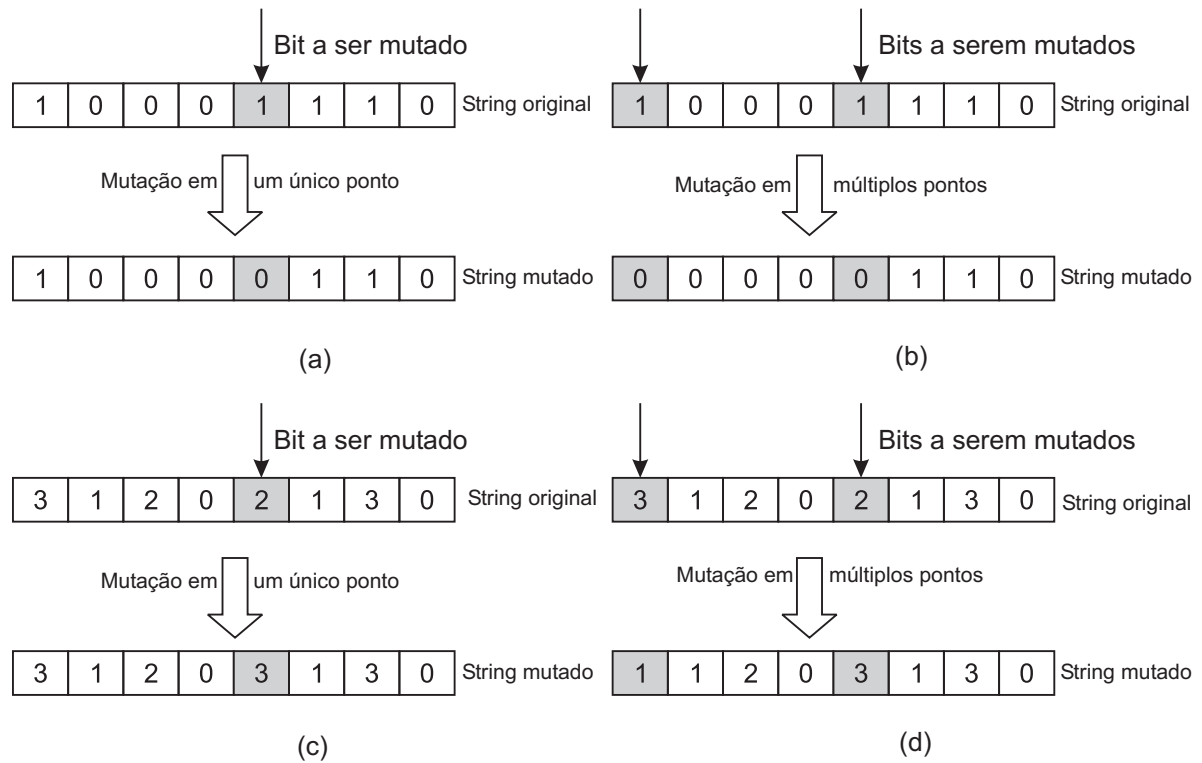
Bit a ser mutado

| 1 | 0 | 0 | 0 | 1 | 1 | 1 | 0 |
|---|---|---|---|---|---|---|---|

String original

Mutação em um único ponto

| 1 | 0 | 0 | 0 | 0 | 1 | 1 | 0 |
|---|---|---|---|---|---|---|---|

String mutado

(a)

Bits a serem mutados

| 1 | 0 | 0 | 0 | 1 | 1 | 1 | 0 |
|---|---|---|---|---|---|---|---|

String original

Mutação em múltiplos pontos

| 0 | 0 | 0 | 0 | 0 | 1 | 1 | 0 |
|---|---|---|---|---|---|---|---|

String mutado

(b)

Bit a ser mutado

| 3 | 1 | 2 | 0 | 2 | 1 | 3 | 0 |
|---|---|---|---|---|---|---|---|

String original

Mutação em um único ponto

| 3 | 1 | 2 | 0 | 3 | 1 | 3 | 0 |
|---|---|---|---|---|---|---|---|

String mutado

(c)

Bits a serem mutados

| 3 | 1 | 2 | 0 | 2 | 1 | 3 | 0 |
|---|---|---|---|---|---|---|---|

String original

Mutação em múltiplos pontos

| 1 | 1 | 2 | 0 | 3 | 1 | 3 | 0 |
|---|---|---|---|---|---|---|---|

String mutado

(d)